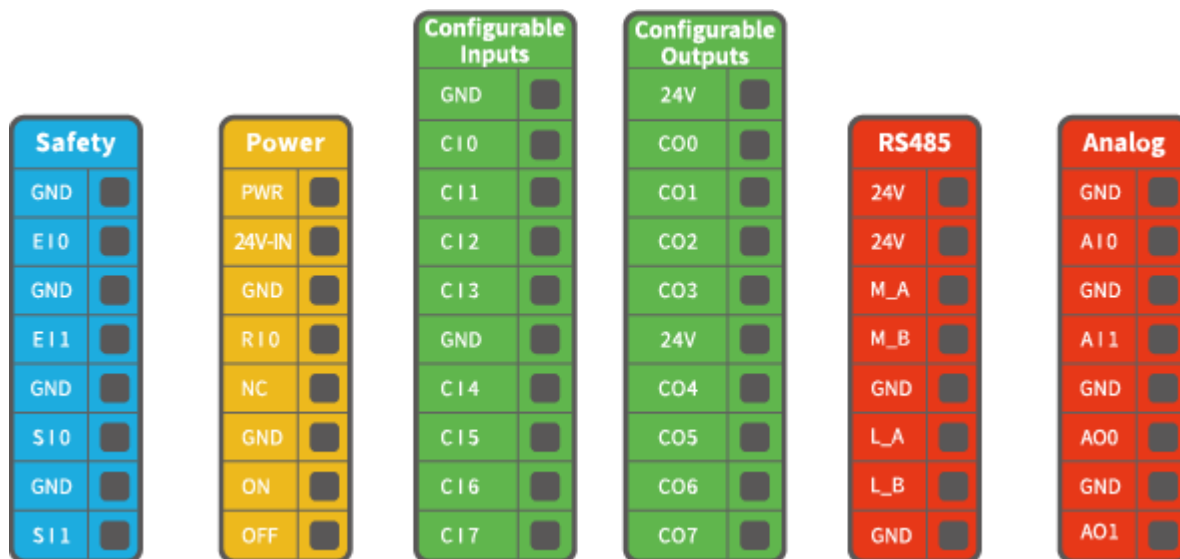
| Safety |
|---|
| GND |
| EI0 |
| GND |
| EI1 |
| GND |
| SI0 |
| GND |
| SI1 |

| Power |
|---|
| PWR |
| 24V-IN |
| GND |
| RI0 |
| NC |
| GND |
| ON |
| OFF |

| Configurable Inputs |
|---|
| GND |
| CI0 |
| CI1 |
| CI2 |
| CI3 |
| GND |
| CI4 |
| CI5 |
| CI6 |
| CI7 |

| Configurable Outputs |
|---|
| 24V |
| CO0 |
| CO1 |
| CO2 |
| CO3 |
| 24V |
| CO4 |
| CO5 |
| CO6 |
| CO7 |

| RS485 |
|---|
| 24V |
| 24V |
| M_A |
| M_B |
| GND |
| L_A |
| L_B |
| GND |

| Analog |
|---|
| GND |
| AI0 |
| GND |
| AI1 |
| GND |
| AO0 |
| GND |
| AO1 |